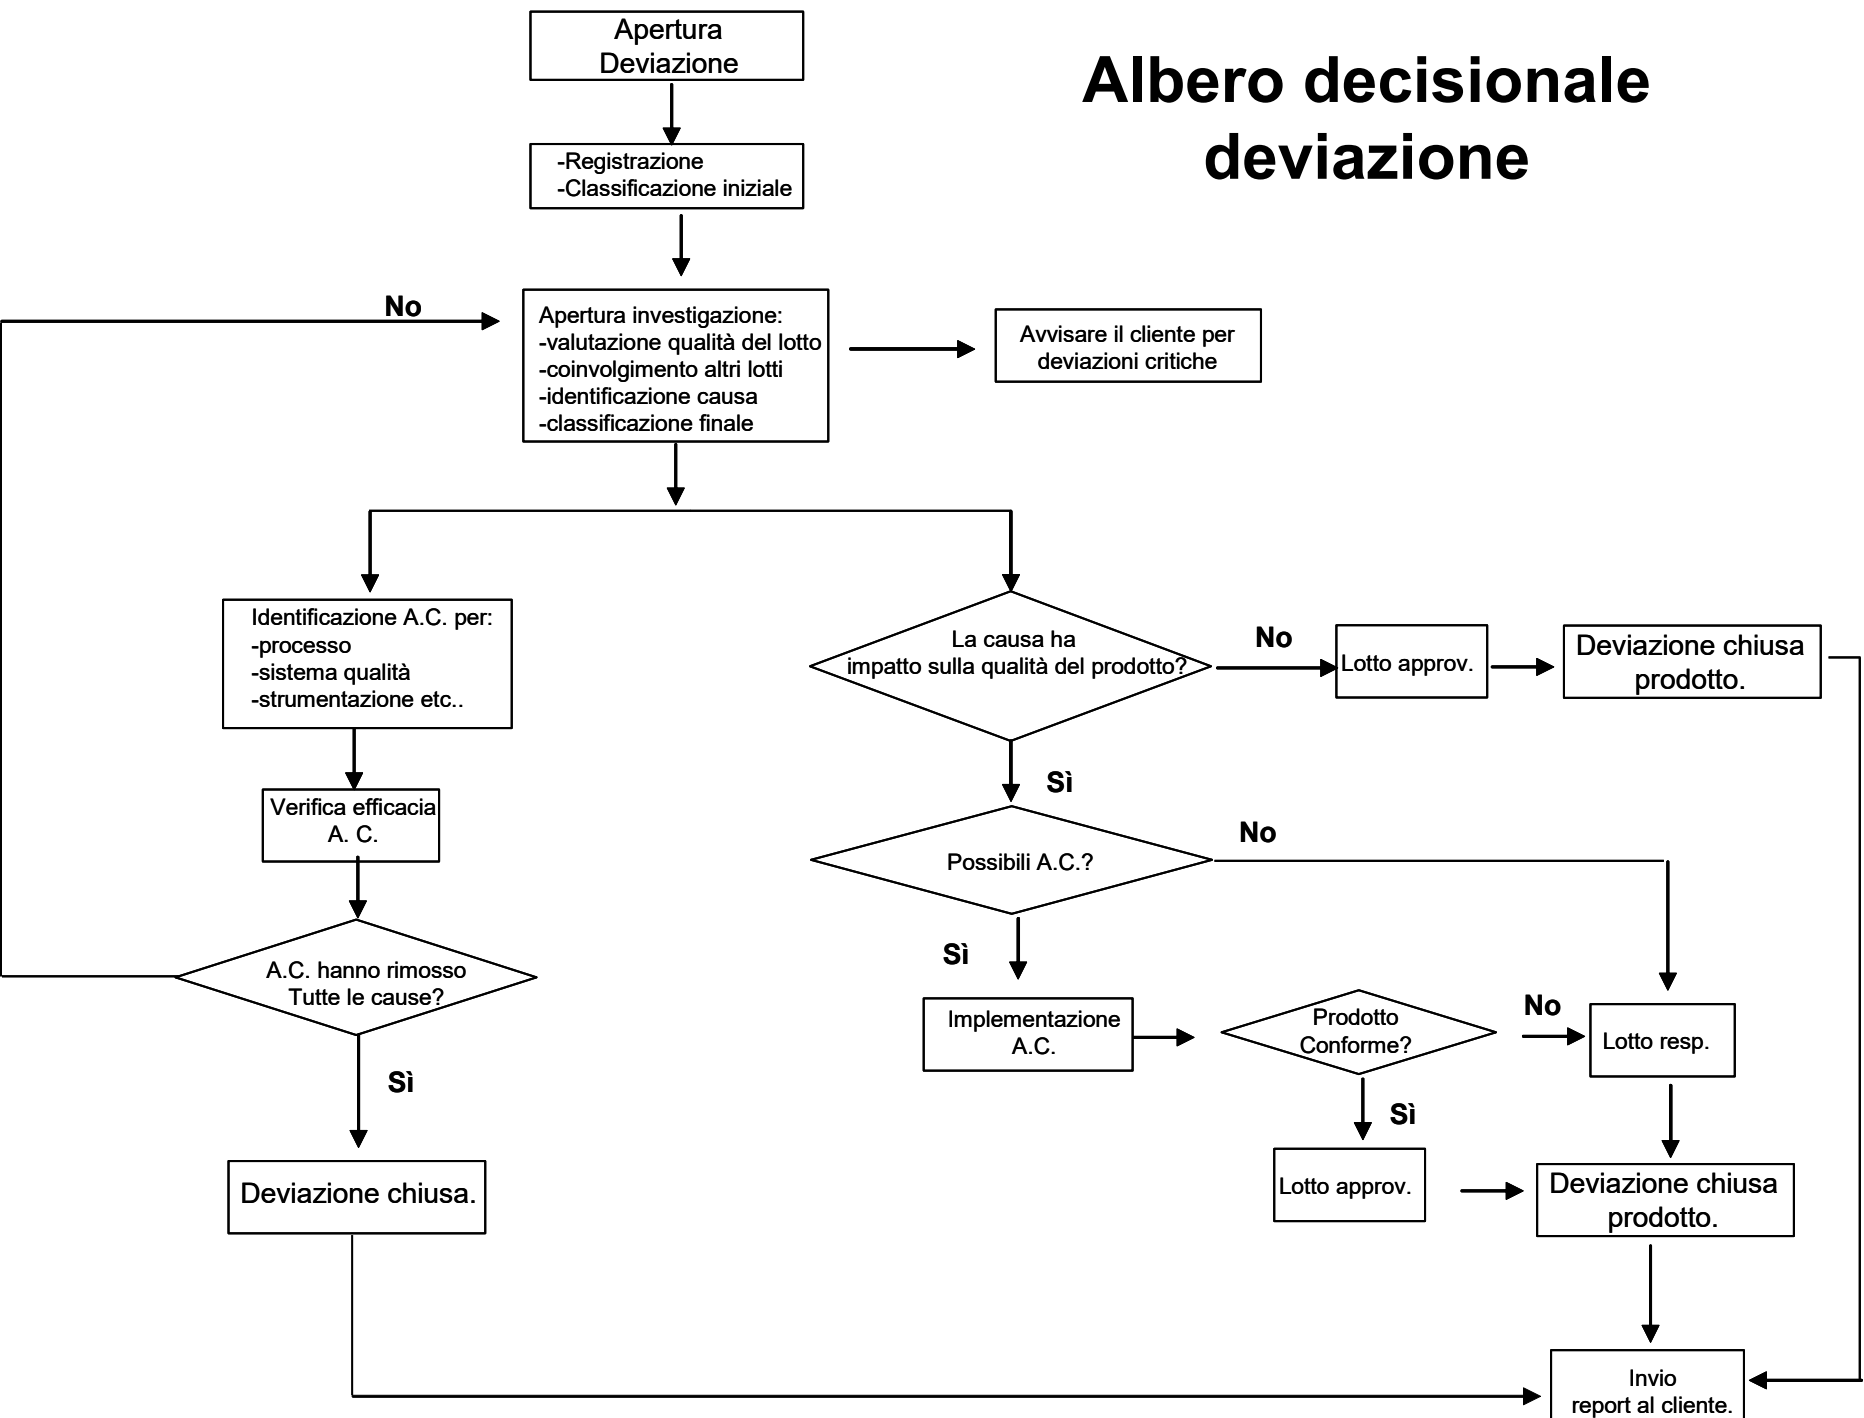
Albero decisionale deviazione

Apertura Deviazione

-Registrazione
-Classificazione iniziale

No

Apertura investigazione:
-valutazione qualità del lotto
-coinvolgimento altri lotti
-identificazione causa
-classificazione finale

Avvisare il cliente per deviazioni critiche

Identificazione A.C. per:
-processo
-sistema qualità
-strumentazione etc..

Verifica efficacia A. C.

A.C. hanno rimosso Tutte le cause?

Sì

Deviazione chiusa.

La causa ha impatto sulla qualità del prodotto?

No

Lotto approv.

Deviazione chiusa prodotto.

Sì

Possibili A.C.?

No

Sì

Implementazione A.C.

Prodotto Conforme?

No

Lotto resp.

Sì

Lotto approv.

Deviazione chiusa prodotto.

Invio report al cliente.